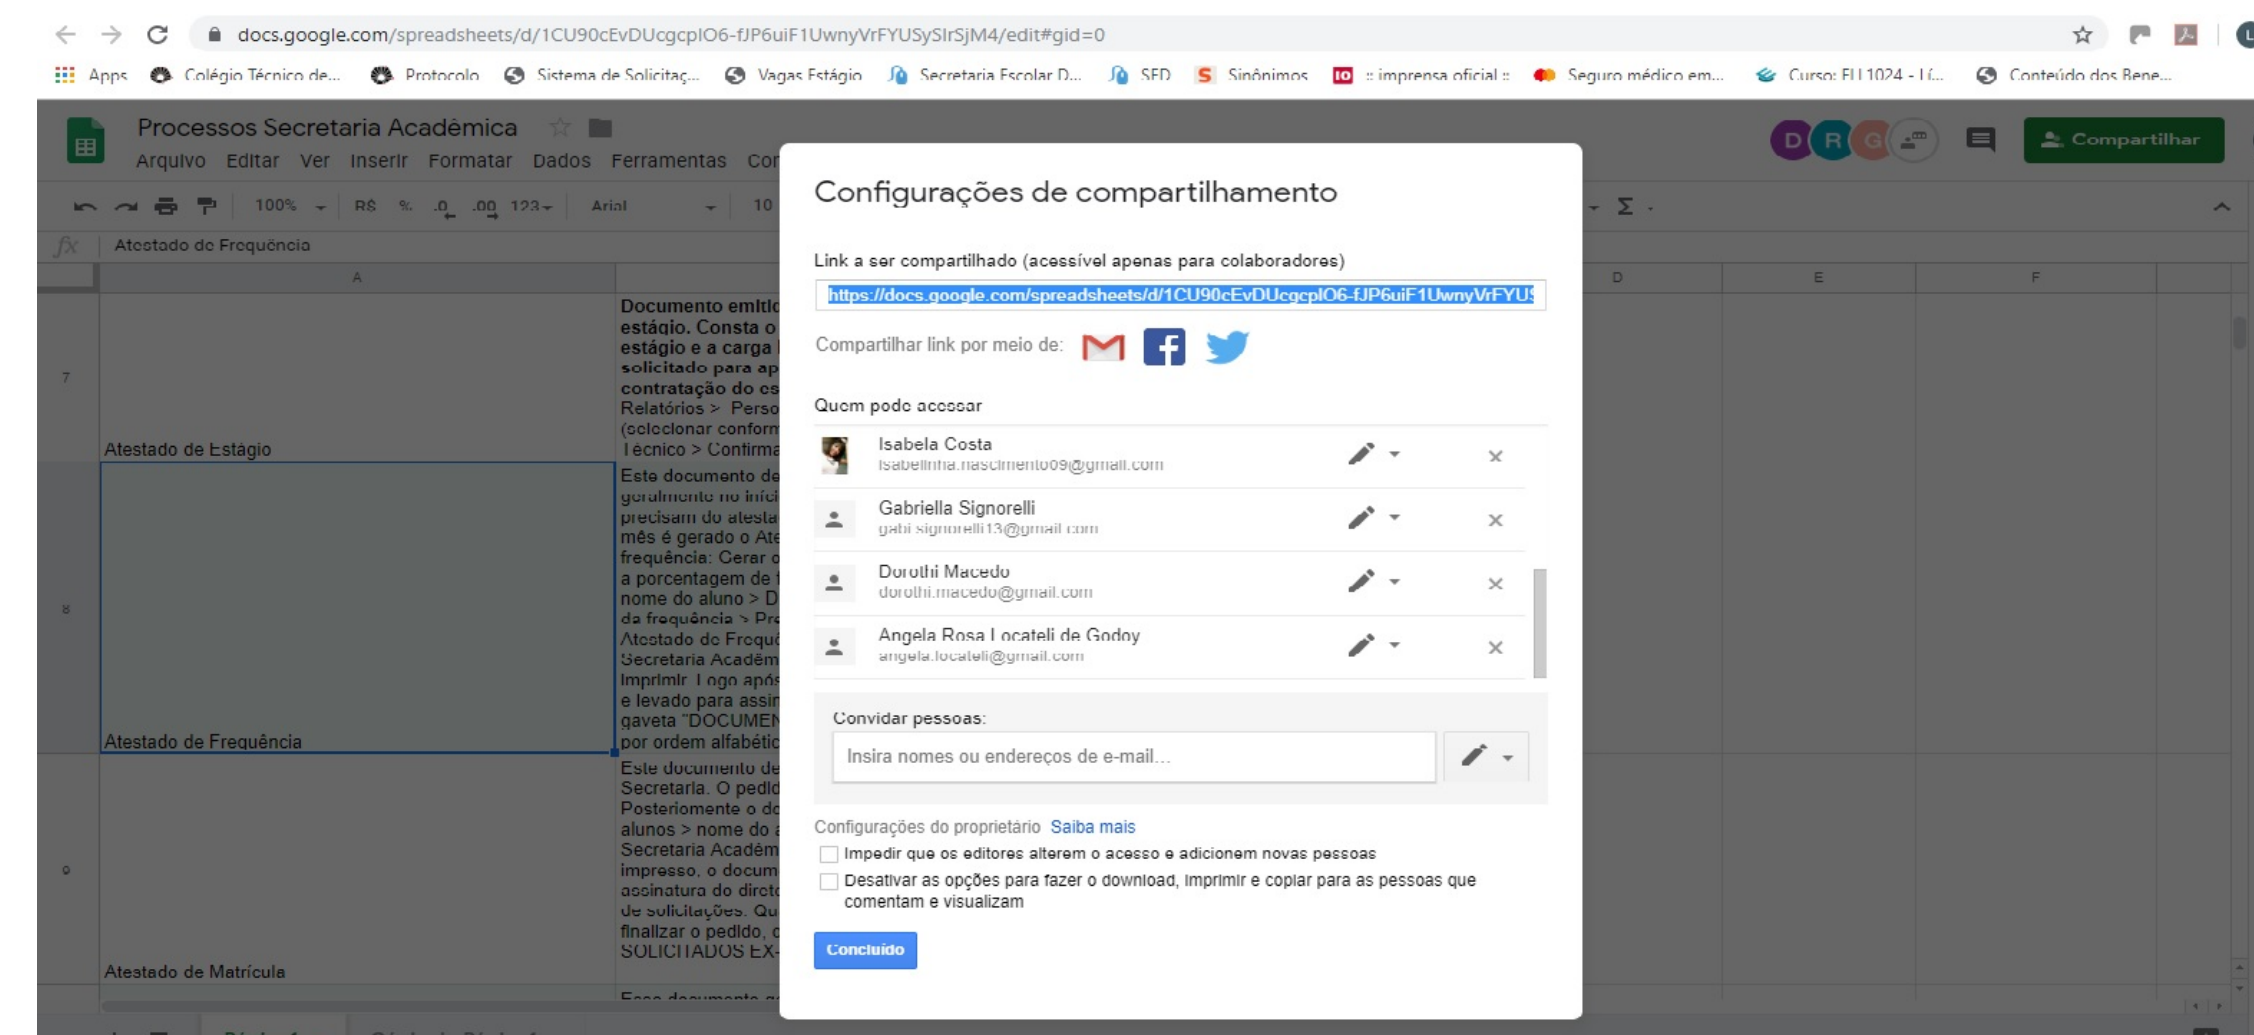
docs.google.com/spreadsheets/d/1CU90cEvDUcgcplO6-fJP6uiF1UwnyVrFYUSySIrSjM4/edit#gid=0

Apps  Colégio Técnico de...  Protocolo  Sistema de Solicitaç...  Vagas Estágio  Secretaria Escolar D...  SED  Sinônimos  :: imprensa oficial ::  Seguro médico em...  Curso: EU 1024 - I (...  Conteúdo dos Bene...

Processos Secretaria Acadêmica
Arquivo  Editar  Ver  Inserir  Formatar  Dados  Ferramentas  Co

100%  R$  %  .0  .00  123  Arial  10

Atestado de Frequência

A  D  E  F

7
Atestado de Estágio
Documento emiti
estágio. Consta o
estágio e a carga
solicitado para ap
contratação do es
Relatórios > Perso
(selecionar confor
Técnico > Confirma

8
Atestado de Frequência
Este documento de
geralmente no iníci
precisam do atesta
mês é gerado o Ate
frequência: Gerar o
a porcentagem de f
nome do aluno > D
da frequência > Pr
Atestado de Frequ
Secretaria Acadêm
Imprimir. Logo após
e levado para assin
gaveta "DOCUMEN
por ordem alfabétic

9
Atestado de Matrícula
Este documento de
Secretaria. O pedid
Posteriomente o do
alunos > nome do a
Secretaria Acadêm
impresso, o docum
assinatura do direto
de solicitações. Qu
finalizar o pedido,
SOLICITADOS EX-

Compartilhar

Configurações de compartilhamento

Link a ser compartilhado (acessível apenas para colaboradores)
https://docs.google.com/spreadsheets/d/1CU90cEvDUcgcplO6-fJP6uiF1UwnyVrFYUS

Compartilhar link por meio de:

Quem pode acessar
Isabela Costa
isabellinha.nascimento09@gmail.com
Gabriella Signorelli
gabi.signorelli13@gmail.com
Dorothi Macedo
dorothi.macedo@gmail.com
Angela Rosa Locateli de Godoy
angela.locateli@gmail.com

Convidar pessoas:
Insira nomes ou endereços de e-mail...

Configurações do proprietário  Saiba mais
Impedir que os editores alterem o acesso e adicionem novas pessoas
Desativar as opções para fazer o download, imprimir e copiar para as pessoas que comentam e visualizam

Concluído